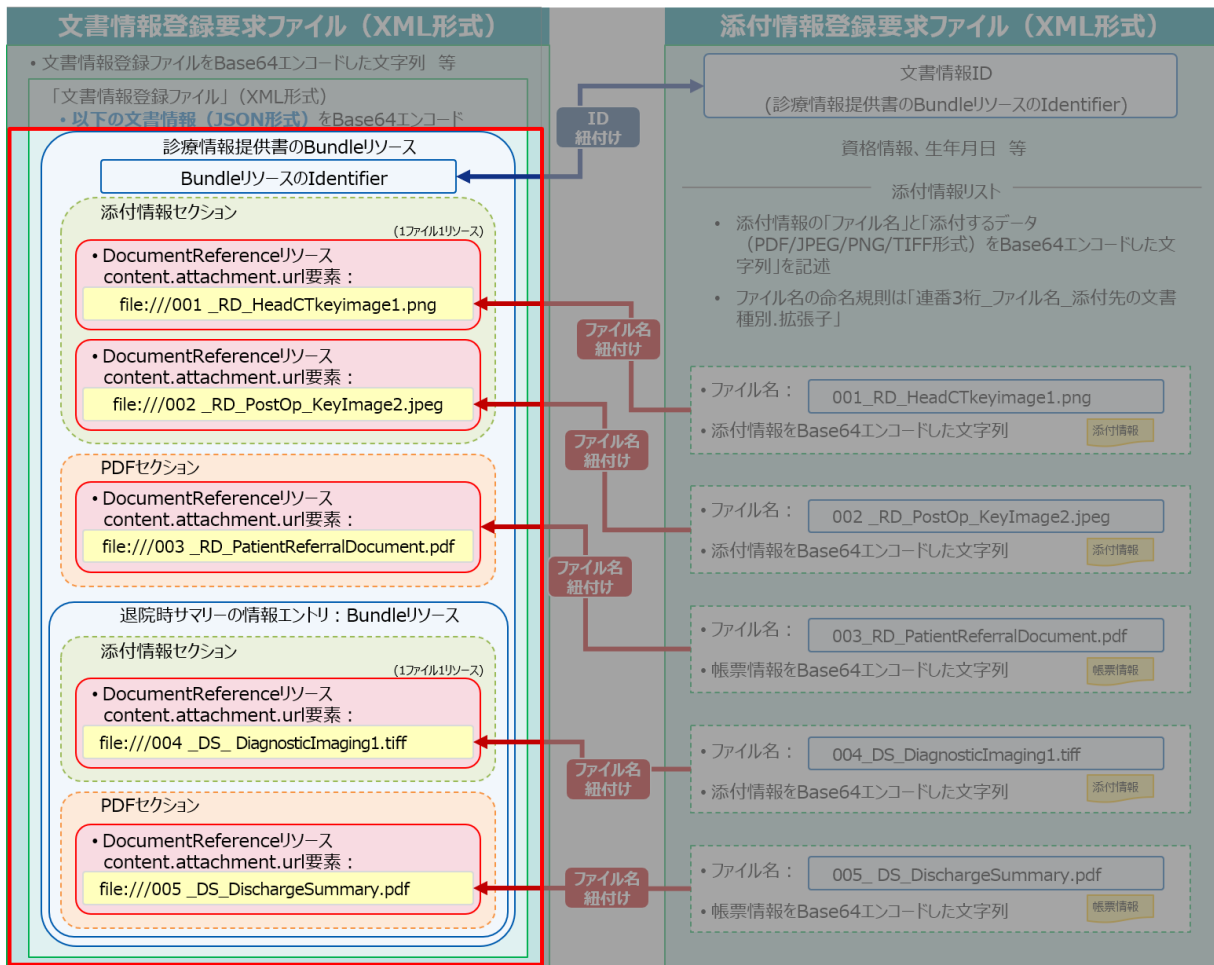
文書情報登録要求ファイル（XML形式）

• 文書情報登録ファイルをBase64エンコードした文字列　等

「文書情報登録ファイル」（XML形式）
• 以下の文書情報（JSON形式）をBase64エンコード

診療情報提供書のBundleリソース

BundleリソースのIdentifier

添付情報セクション

(1ファイル1リソース)

• DocumentReferenceリソース content.attachment.url要素：
file:///001 _RD_HeadCTkeyimage1.png

• DocumentReferenceリソース content.attachment.url要素：
file:///002 _RD_PostOp_KeyImage2.jpeg

PDFセクション

• DocumentReferenceリソース content.attachment.url要素：
file:///003 _RD_PatientReferralDocument.pdf

退院時サマリーの情報エントリ：Bundleリソース

添付情報セクション

(1ファイル1リソース)

• DocumentReferenceリソース content.attachment.url要素：
file:///004 _DS_ DiagnosticImaging1.tiff

PDFセクション

• DocumentReferenceリソース content.attachment.url要素：
file:///005 _DS_DischargeSummary.pdf

ID
紐付け

ファイル名
紐付け

ファイル名
紐付け

ファイル名
紐付け

ファイル名
紐付け

ファイル名
紐付け

添付情報登録要求ファイル（XML形式）

文書情報ID
(診療情報提供書のBundleリソースのIdentifier)

資格情報、生年月日　等

添付情報リスト

• 添付情報の「ファイル名」と「添付するデータ（PDF/JPEG/PNG/TIFF形式）をBase64エンコードした文字列」を記述

• ファイル名の命名規則は「連番3桁_ファイル名_添付先の文書種別.拡張子」

• ファイル名：　001_RD_HeadCTkeyimage1.png
• 添付情報をBase64エンコードした文字列　添付情報

• ファイル名：　002 _RD_PostOp_KeyImage2.jpeg
• 添付情報をBase64エンコードした文字列　添付情報

• ファイル名：　003_RD_PatientReferralDocument.pdf
• 帳票情報をBase64エンコードした文字列　帳票情報

• ファイル名：　004_DS_DiagnosticImaging1.tiff
• 添付情報をBase64エンコードした文字列　添付情報

• ファイル名：　005_ DS_DischargeSummary.pdf
• 帳票情報をBase64エンコードした文字列　帳票情報